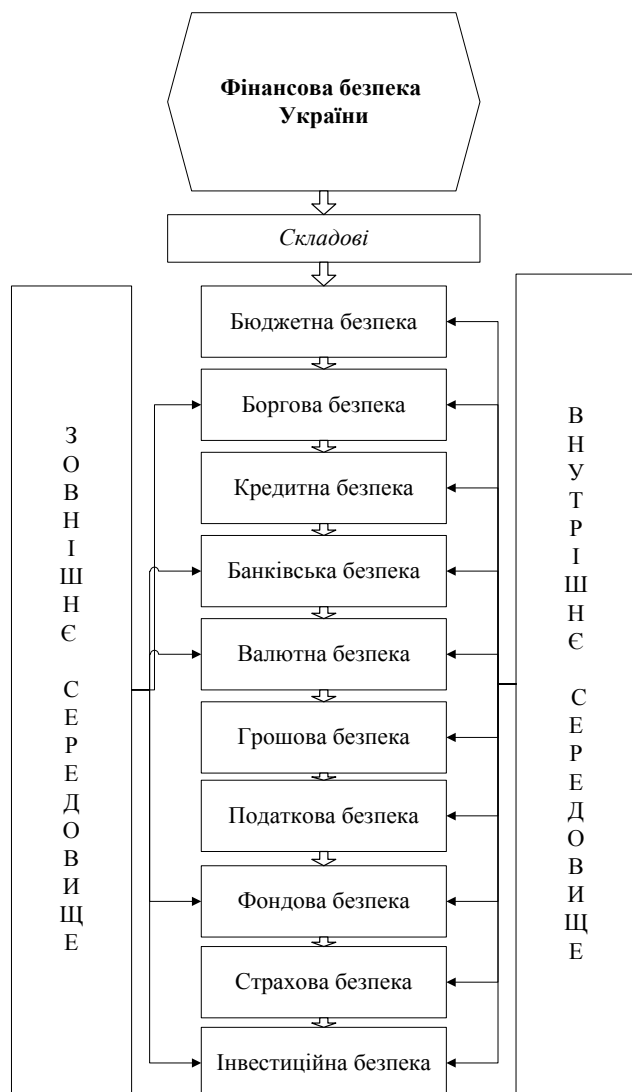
Фінансова безпека України

Складові

Бюджетна безпека

Боргова безпека

Кредитна безпека

Банківська безпека

Валютна безпека

Грошова безпека

Податкова безпека

Фондова безпека

Страхова безпека

Інвестиційна безпека

З О В Н І Ш Н Є С Е Р Е Д О В И Щ Е

В Н У Т Р І Ш Н Є С Е Р Е Д О В И Щ Е